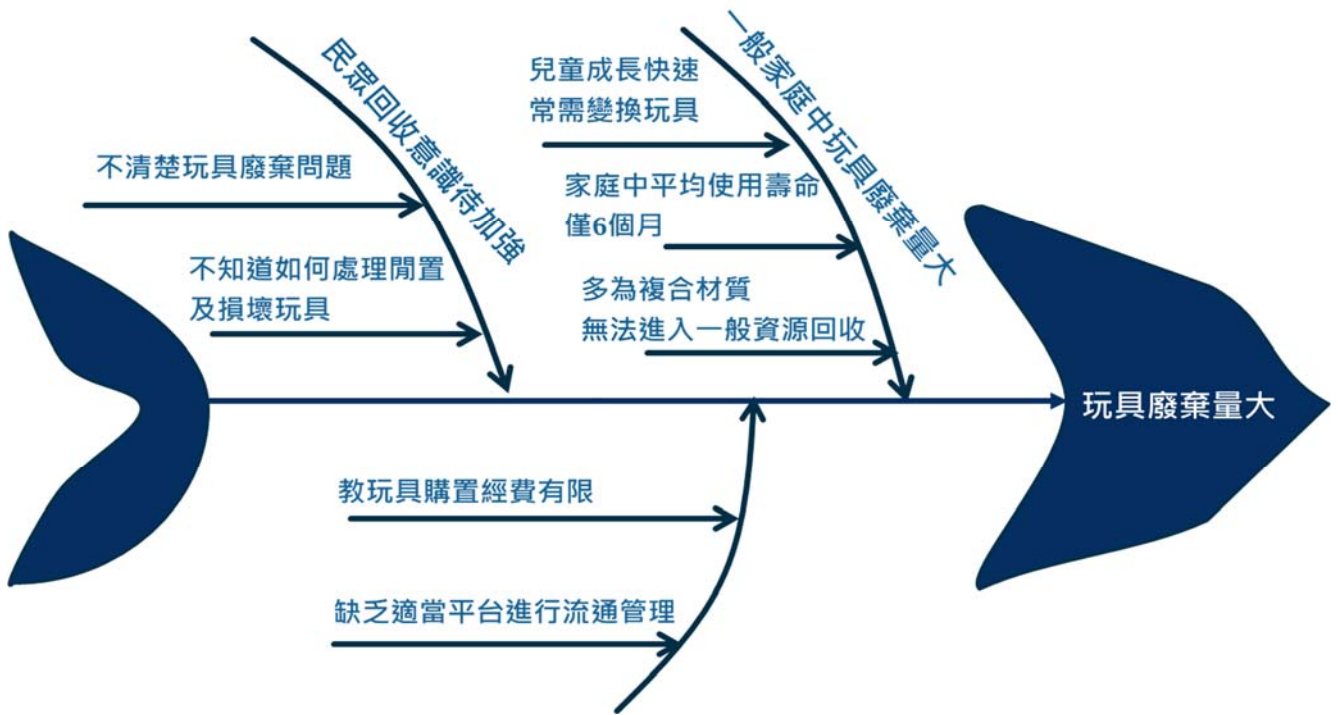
民眾回收意識待加強

不清楚玩具廢棄問題

不知道如何處理閒置及損壞玩具

一般家庭中玩具廢棄量大

兒童成長快速常需變換玩具

家庭中平均使用壽命僅6個月

多為複合材質無法進入一般資源回收

玩具廢棄量大

教玩具購置經費有限

缺乏適當平台進行流通管理